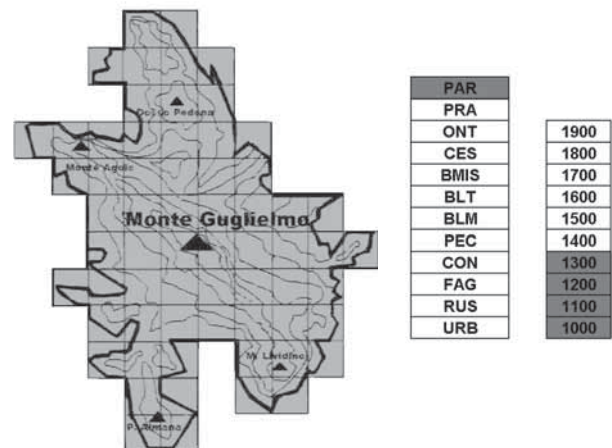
Dosso Pedena

Monte Agolo

Monte Guglielmo

M. Lividino

P. Renano

| PAR |
|---|
| PRA |
| ONT |
| CES |
| BMIS |
| BLT |
| BLM |
| PEC |
| CON |
| FAG |
| RUS |
| URB |

| 1900 |
|---|
| 1800 |
| 1700 |
| 1600 |
| 1500 |
| 1400 |
| 1300 |
| 1200 |
| 1100 |
| 1000 |